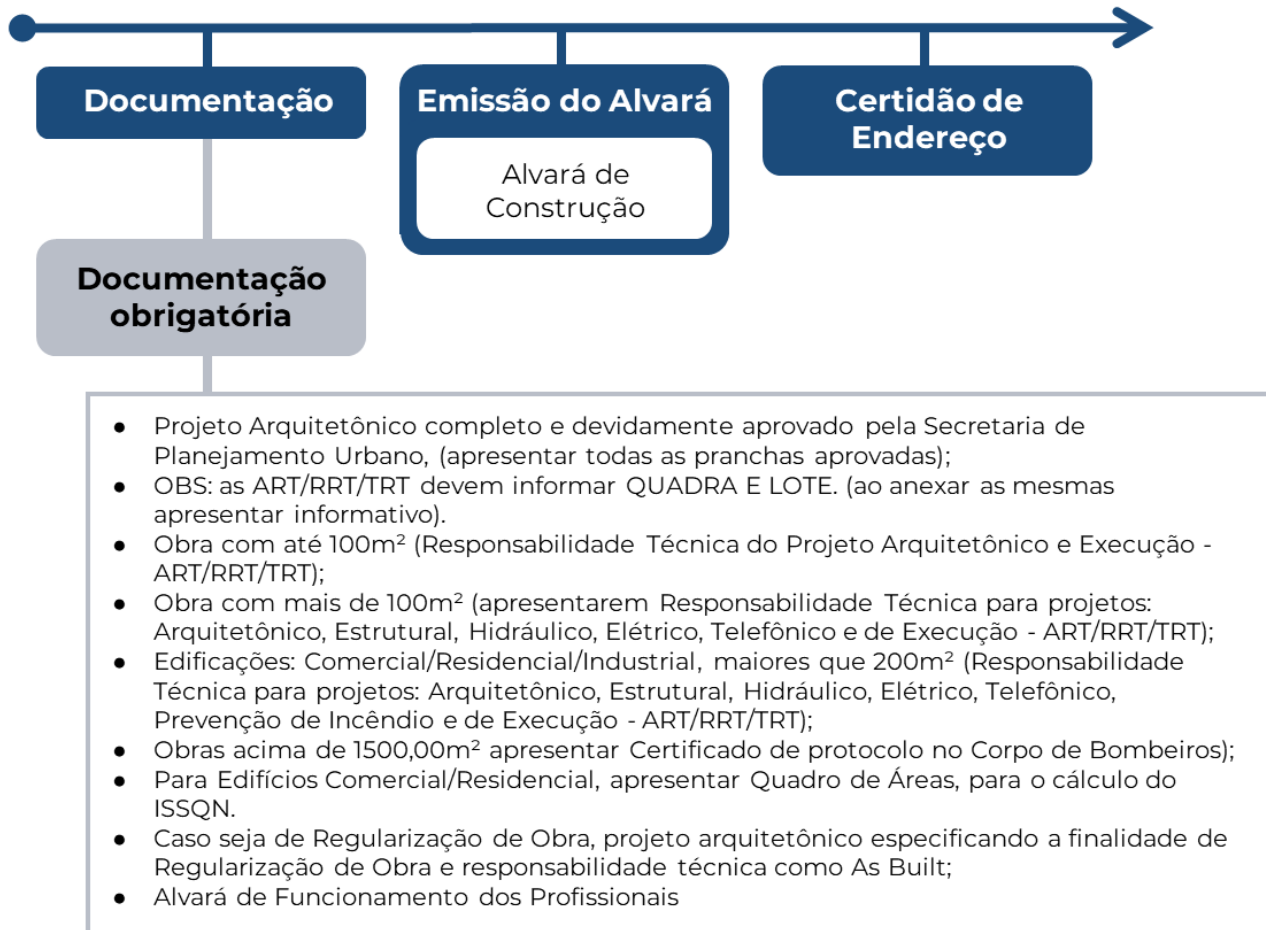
Documentação

Emissão do Alvará

Alvará de Construção

Certidão de Endereço

Documentação obrigatória

- Projeto Arquitetônico completo e devidamente aprovado pela Secretaria de Planejamento Urbano, (apresentar todas as pranchas aprovadas);
- OBS: as ART/RRT/TRT devem informar QUADRA E LOTE. (ao anexar as mesmas apresentar informativo).
- Obra com até 100m² (Responsabilidade Técnica do Projeto Arquitetônico e Execução - ART/RRT/TRT);
- Obra com mais de 100m² (apresentarem Responsabilidade Técnica para projetos: Arquitetônico, Estrutural, Hidráulico, Elétrico, Telefônico e de Execução - ART/RRT/TRT);
- Edificações: Comercial/Residencial/Industrial, maiores que 200m² (Responsabilidade Técnica para projetos: Arquitetônico, Estrutural, Hidráulico, Elétrico, Telefônico, Prevenção de Incêndio e de Execução - ART/RRT/TRT);
- Obras acima de 1500,00m² apresentar Certificado de protocolo no Corpo de Bombeiros);
- Para Edifícios Comercial/Residencial, apresentar Quadro de Áreas, para o cálculo do ISSQN.
- Caso seja de Regularização de Obra, projeto arquitetônico especificando a finalidade de Regularização de Obra e responsabilidade técnica como As Built;
- Alvará de Funcionamento dos Profissionais